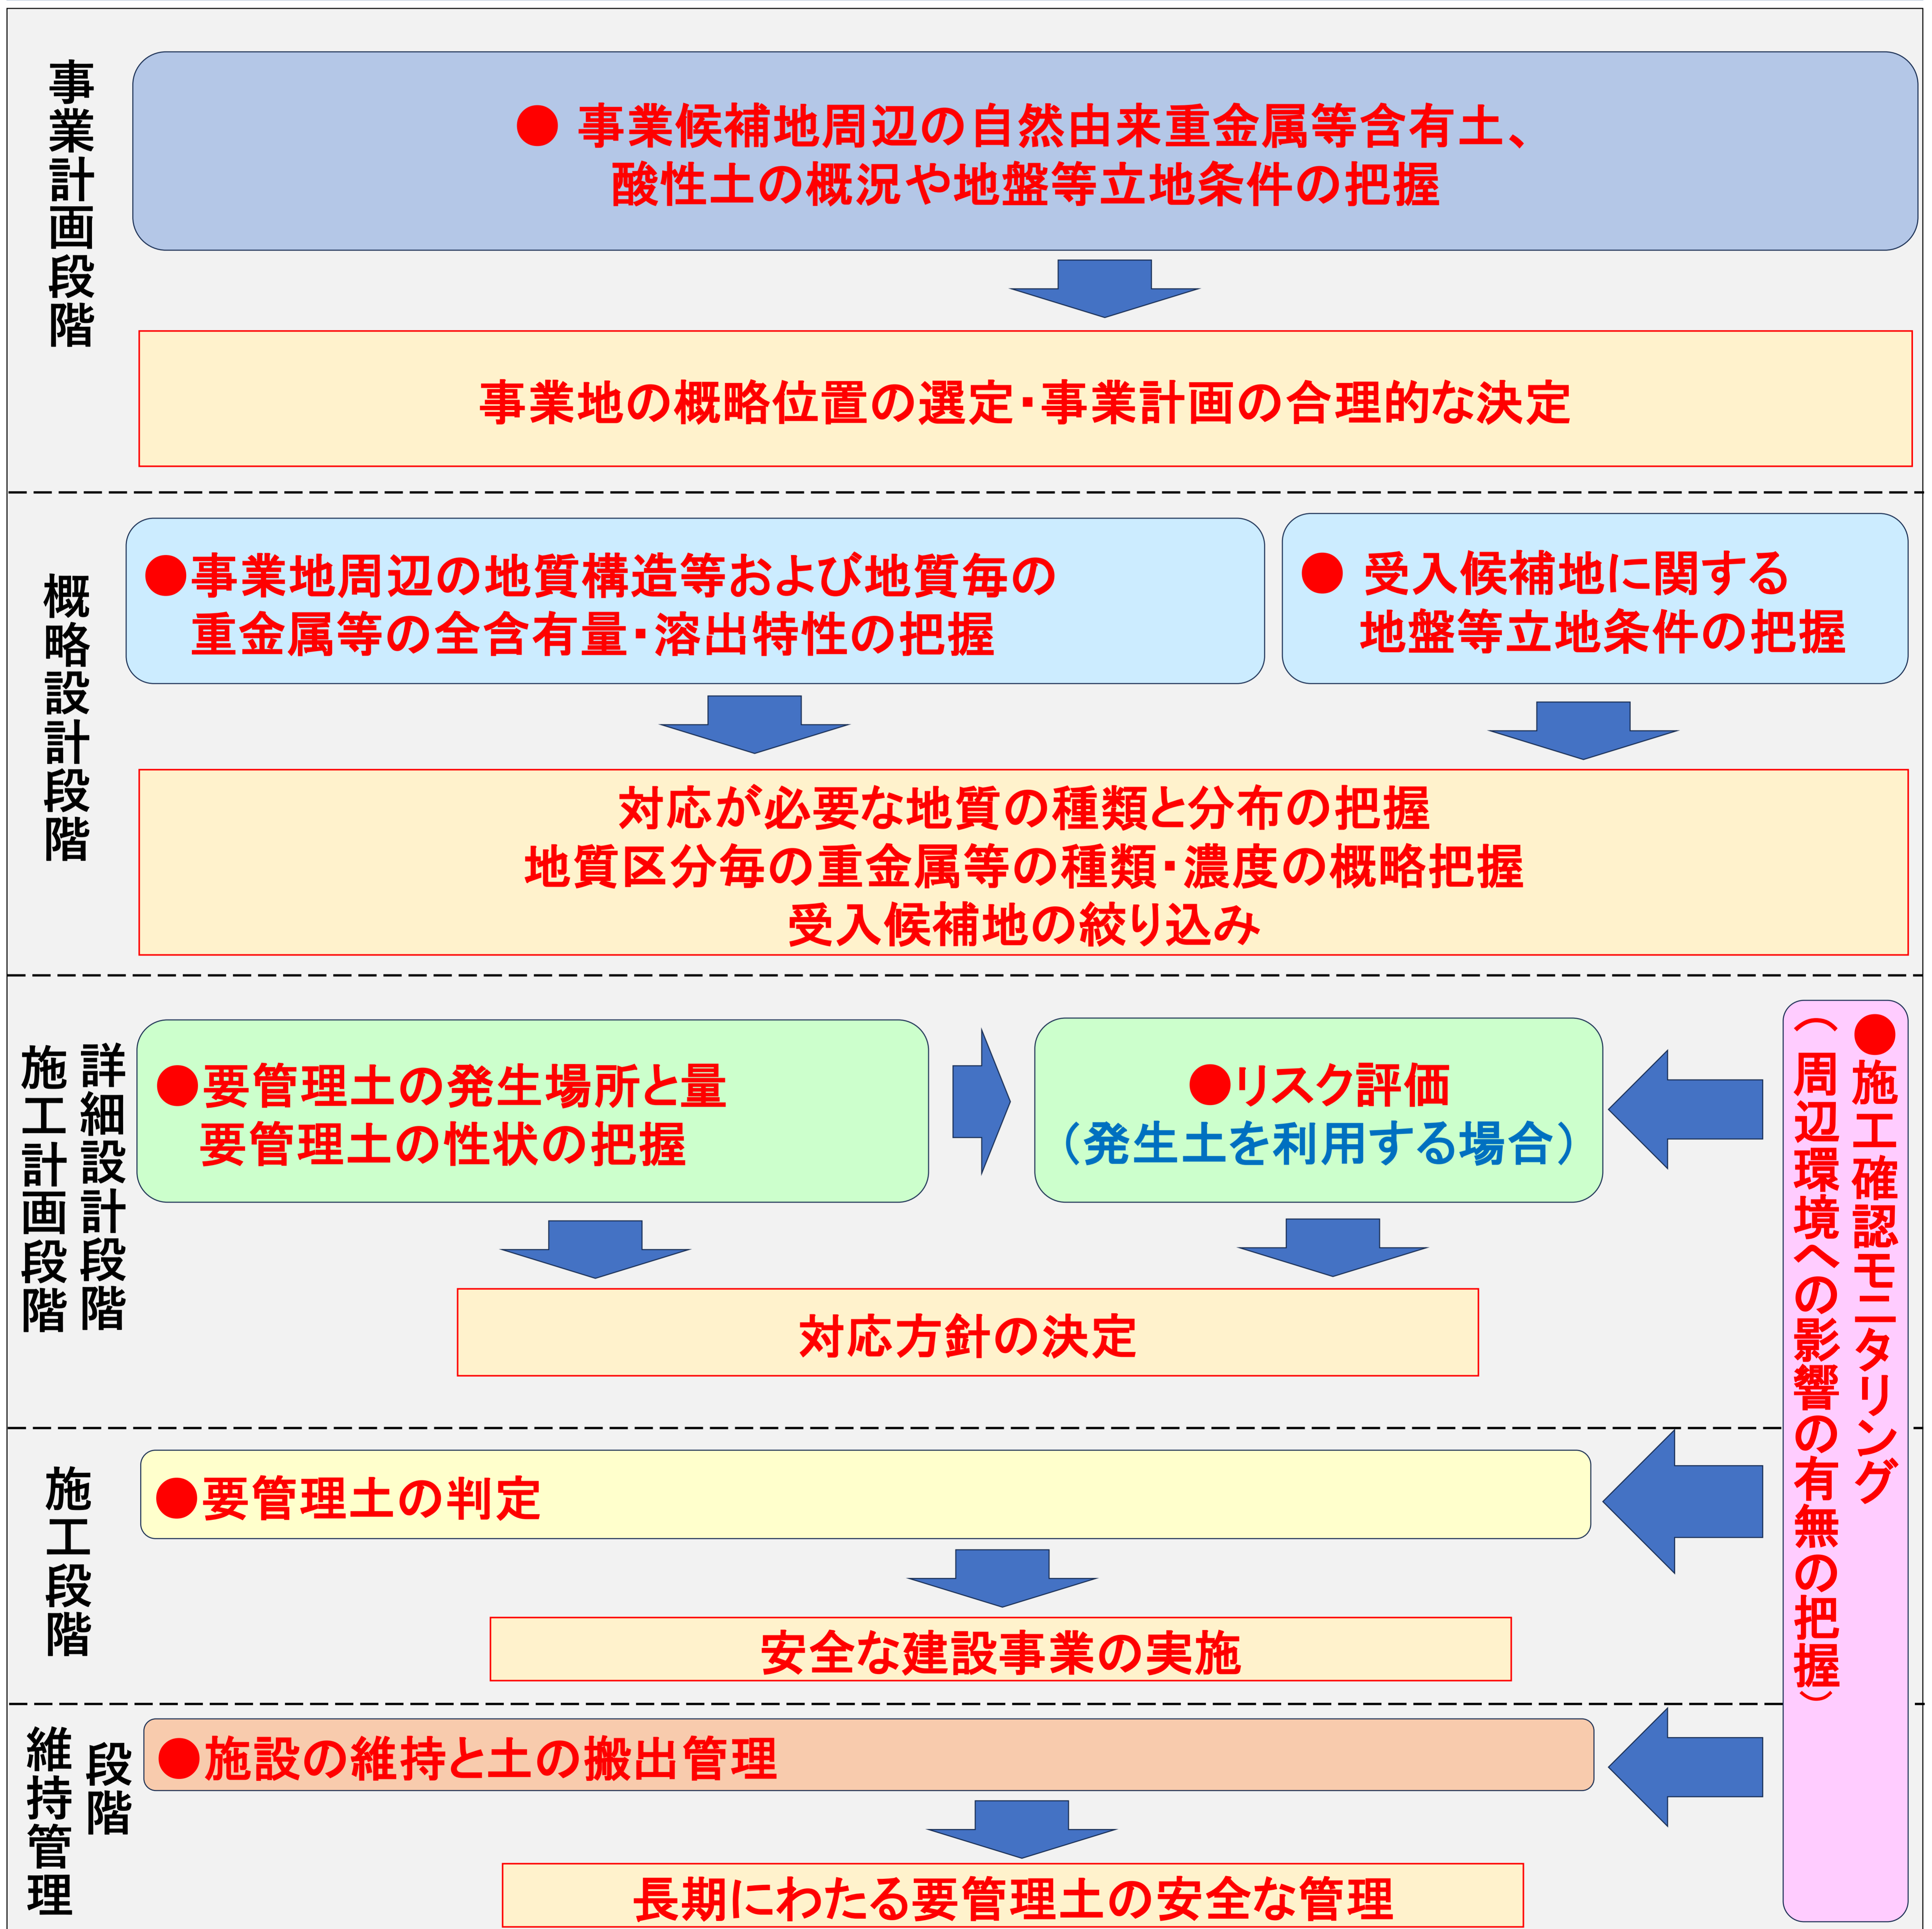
事業計画段階

● 事業候補地周辺の自然由来重金属等含有土、酸性土の概況や地盤等立地条件の把握

事業地の概略位置の選定・事業計画の合理的な決定

概略設計段階

●事業地周辺の地質構造等および地質毎の重金属等の全含有量・溶出特性の把握

● 受入候補地に関する地盤等立地条件の把握

対応が必要な地質の種類と分布の把握
地質区分毎の重金属等の種類・濃度の概略把握
受入候補地の絞り込み

詳細設計段階
施工計画段階

●要管理土の発生場所と量
要管理土の性状の把握

●リスク評価
（発生土を利用する場合）

対応方針の決定

●施工確認モニタリング
（周辺環境への影響の有無の把握）

施工段階

●要管理土の判定

安全な建設事業の実施

維持管理段階

●施設の維持と土の搬出管理

長期にわたる要管理土の安全な管理